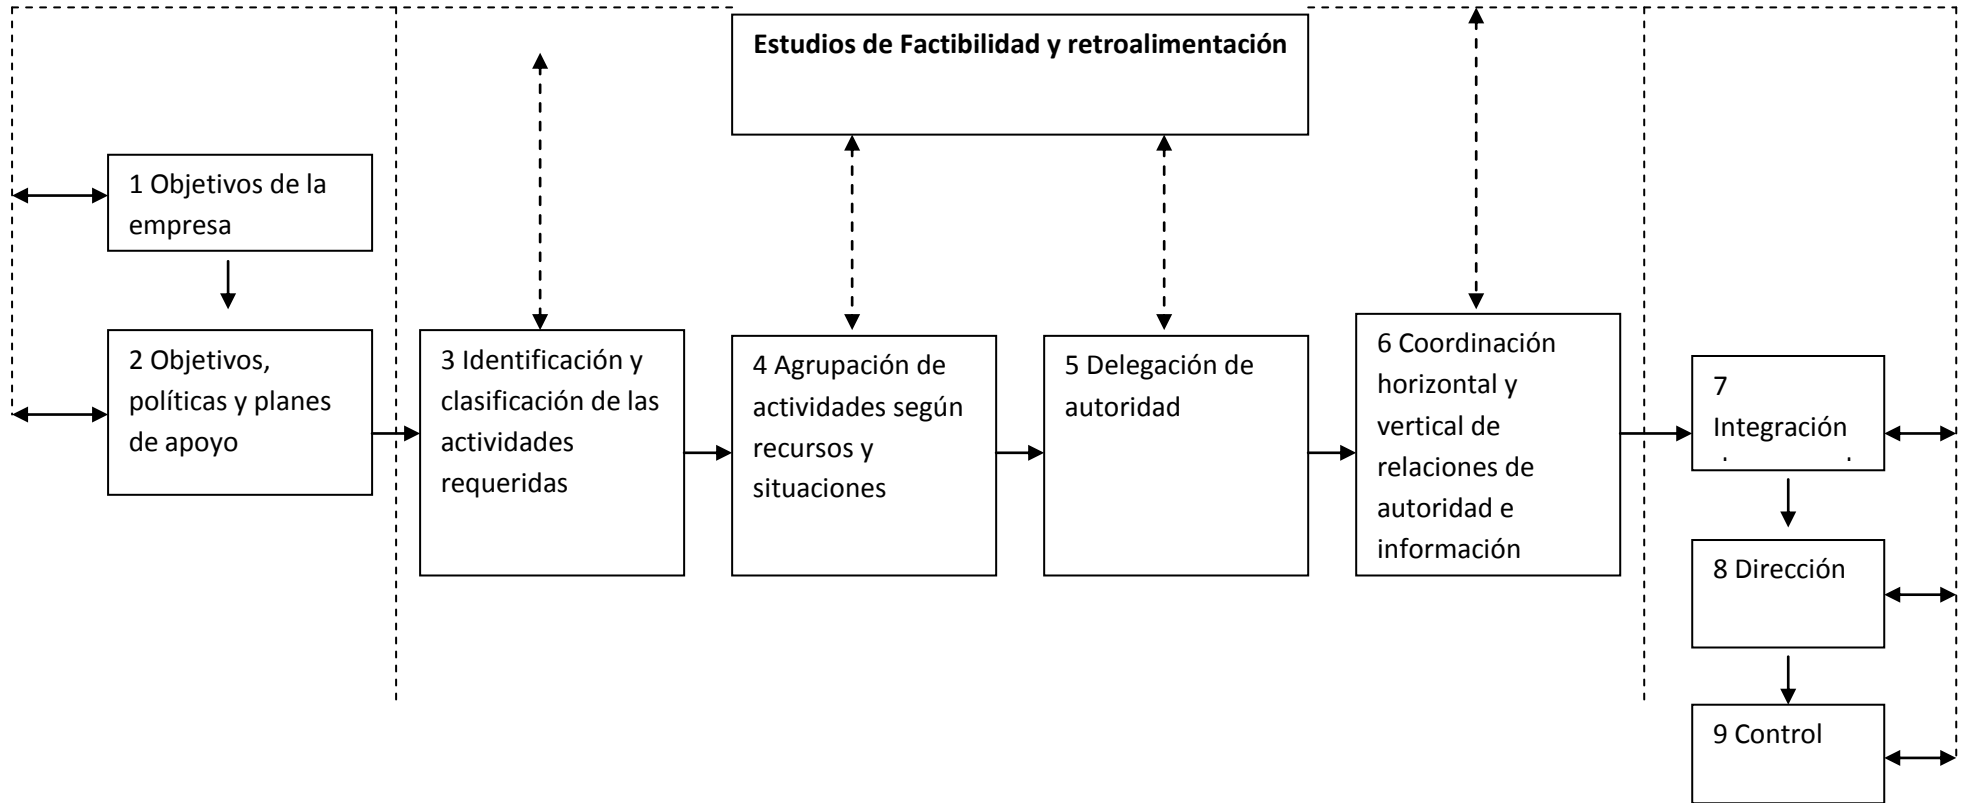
Estudios de Factibilidad y retroalimentación

1 Objetivos de la empresa

2 Objetivos, políticas y planes de apoyo

3 Identificación y clasificación de las actividades requeridas

4 Agrupación de actividades según recursos y situaciones

5 Delegación de autoridad

6 Coordinación horizontal y vertical de relaciones de autoridad e información

7 Integración

8 Dirección

9 Control